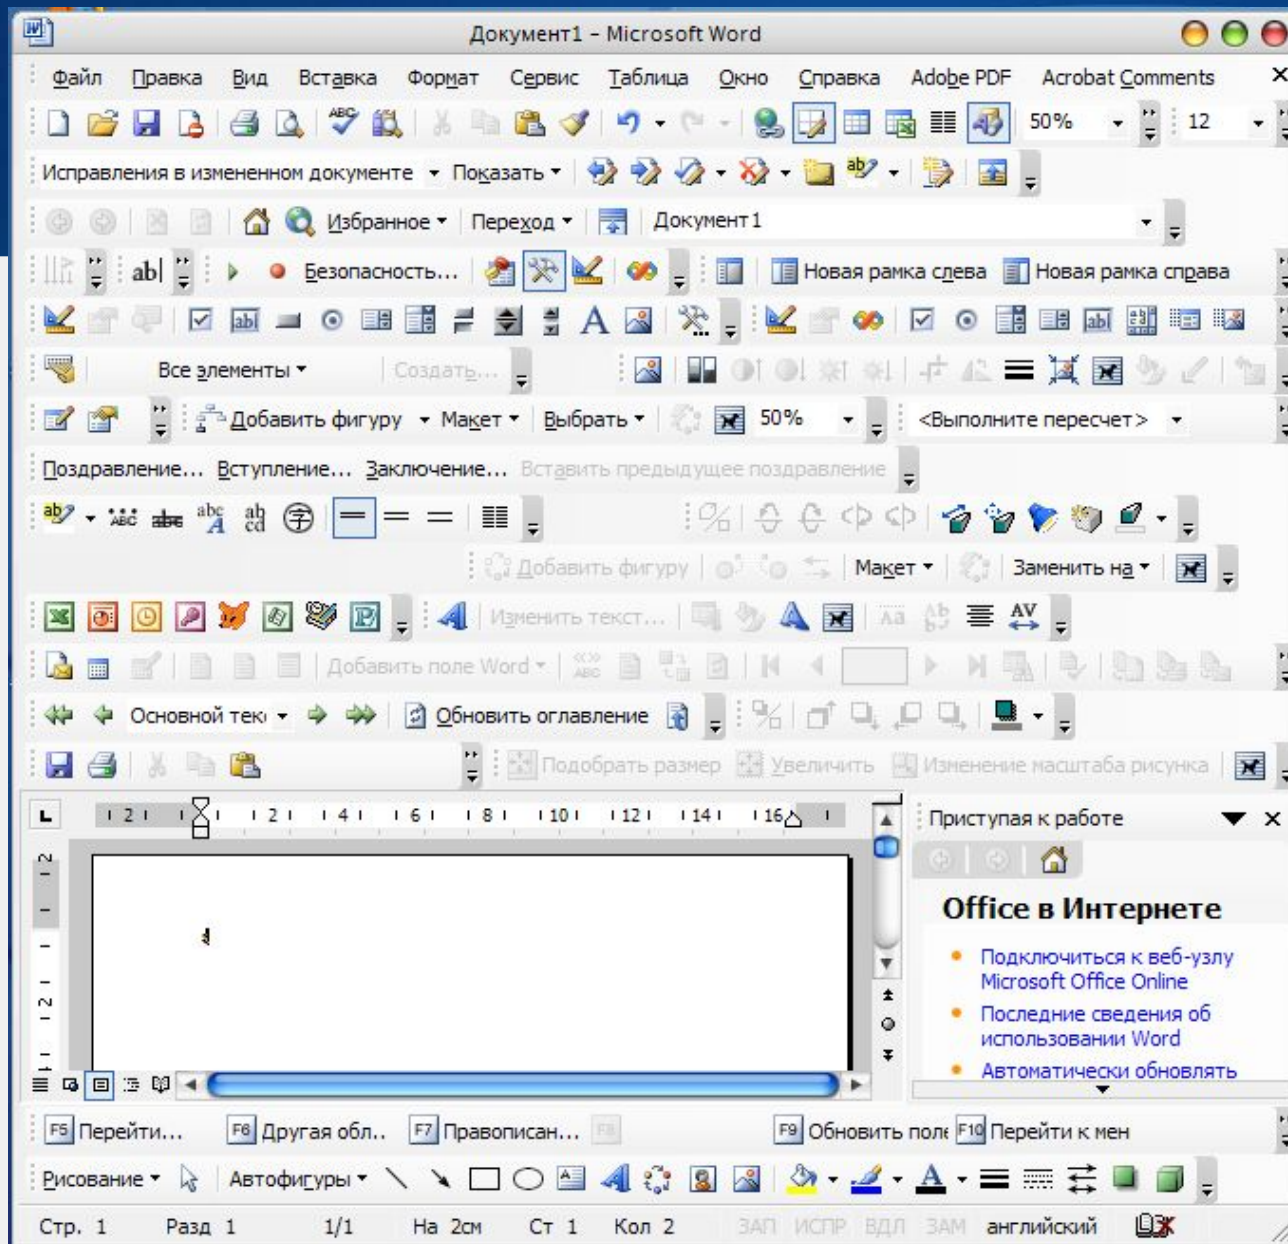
Документ1 - Microsoft Word

Файл Правка Вид Вставка Формат Сервис Таблица Окно Справка Adobe PDF Acrobat Comments

50% 12

Исправления в измененном документе Показать

Избранное Переход Документ1

ab| Безопасность... Новая рамка слева Новая рамка справа

Все элементы Создать...

Добавить фигуру Макет Выбрать 50% <Выполните пересчет>

Поздравление... Вступление... Заключение... Вставить предыдущее поздравление

Добавить фигуру Макет Заменить на

Изменить текст...

Добавить поле Word

Основной тек Обновить оглавление

Подобрать размер Увеличить Изменение масштаба рисунка

2 1 2 4 6 8 10 12 14 16

Приступая к работе

Office в Интернете

Подключиться к веб-узлу Microsoft Office Online

Последние сведения об использовании Word

Автоматически обновлять

F5 Перейти... F6 Другая обл.. F7 Правописан... F8 F9 Обновить поле F10 Перейти к мен

Рисование Автофигуры

Стр. 1 Разд 1 1/1 На 2см Ст 1 Кол 2 ЗАП ИСПР ВДЛ ЗАМ английский